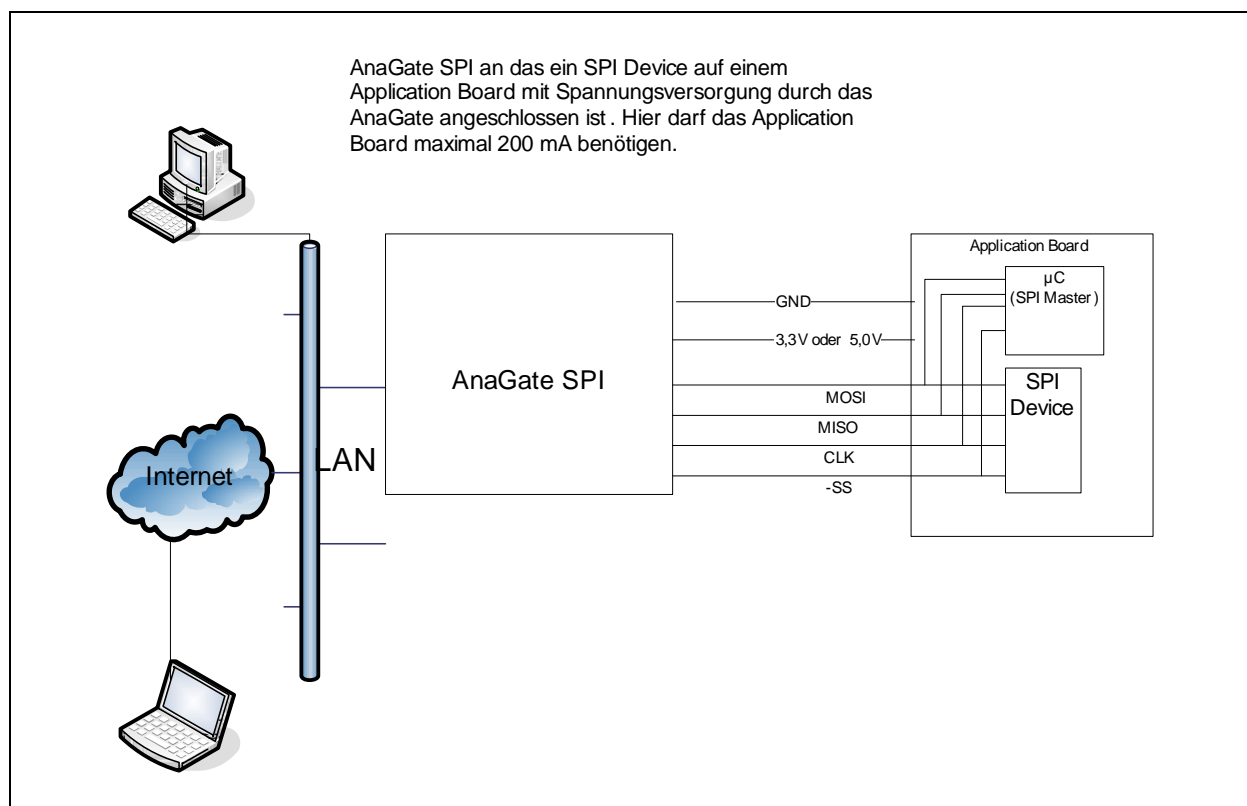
AnaGate SPI an das ein SPI Device auf einem Application Board mit Spannungsversorgung durch das AnaGate angeschlossen ist . Hier darf das Application Board maximal 200 mA benötigen.

Application Board

μC
(SPI Master )

GND

3,3V oder 5,0V

AnaGate SPI

SPI
Device

MOSI

MISO

CLK

-SS

Internet

LAN